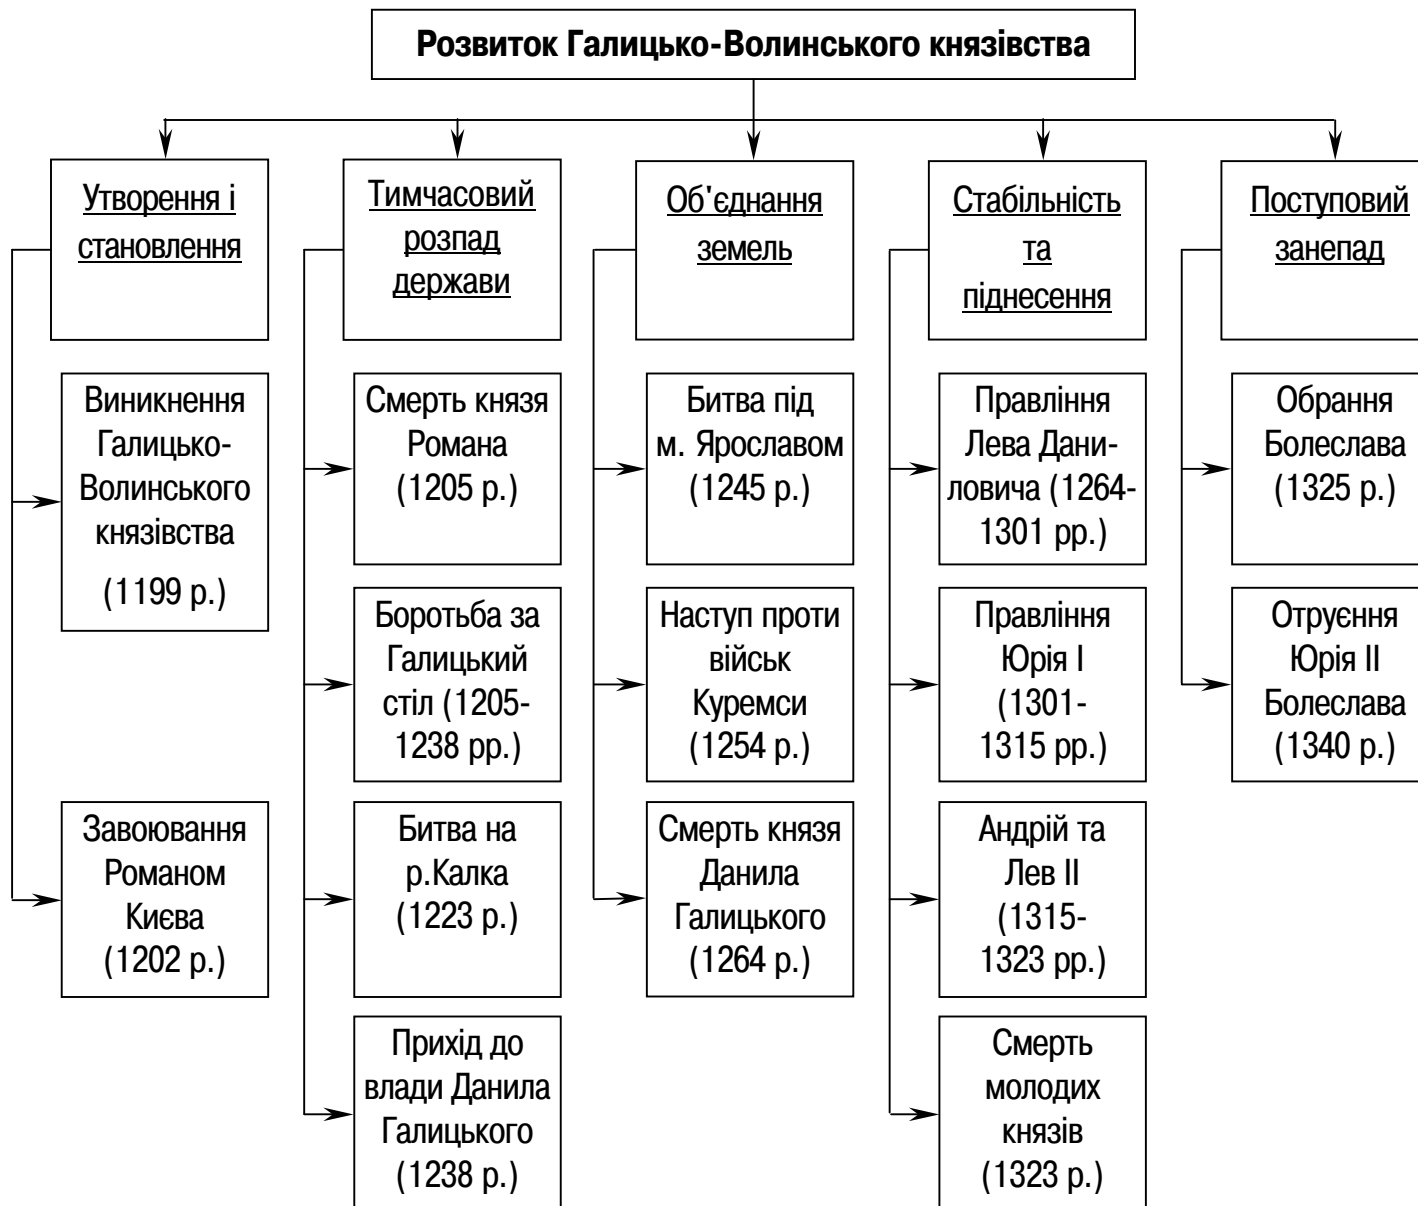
Розвиток Галицько-Волинського князівства

Утворення і становлення

Виникнення Галицько-Волинського князівства (1199 р.)

Завоювання Романом Києва (1202 р.)

Тимчасовий розпад держави

Смерть князя Романа (1205 р.)

Боротьба за Галицький стіл (1205-1238 рр.)

Битва на р.Калка (1223 р.)

Прихід до влади Данила Галицького (1238 р.)

Об'єднання земель

Битва під м. Ярославом (1245 р.)

Наступ проти військ Куремси (1254 р.)

Смерть князя Данила Галицького (1264 р.)

Стабільність та піднесення

Правління Лева Даниловича (1264-1301 рр.)

Правління Юрія І (1301-1315 рр.)

Андрій та Лев ІІ (1315-1323 рр.)

Смерть молодих князів (1323 р.)

Поступовий занепад

Обрання Болеслава (1325 р.)

Отруєння Юрія ІІ Болеслава (1340 р.)